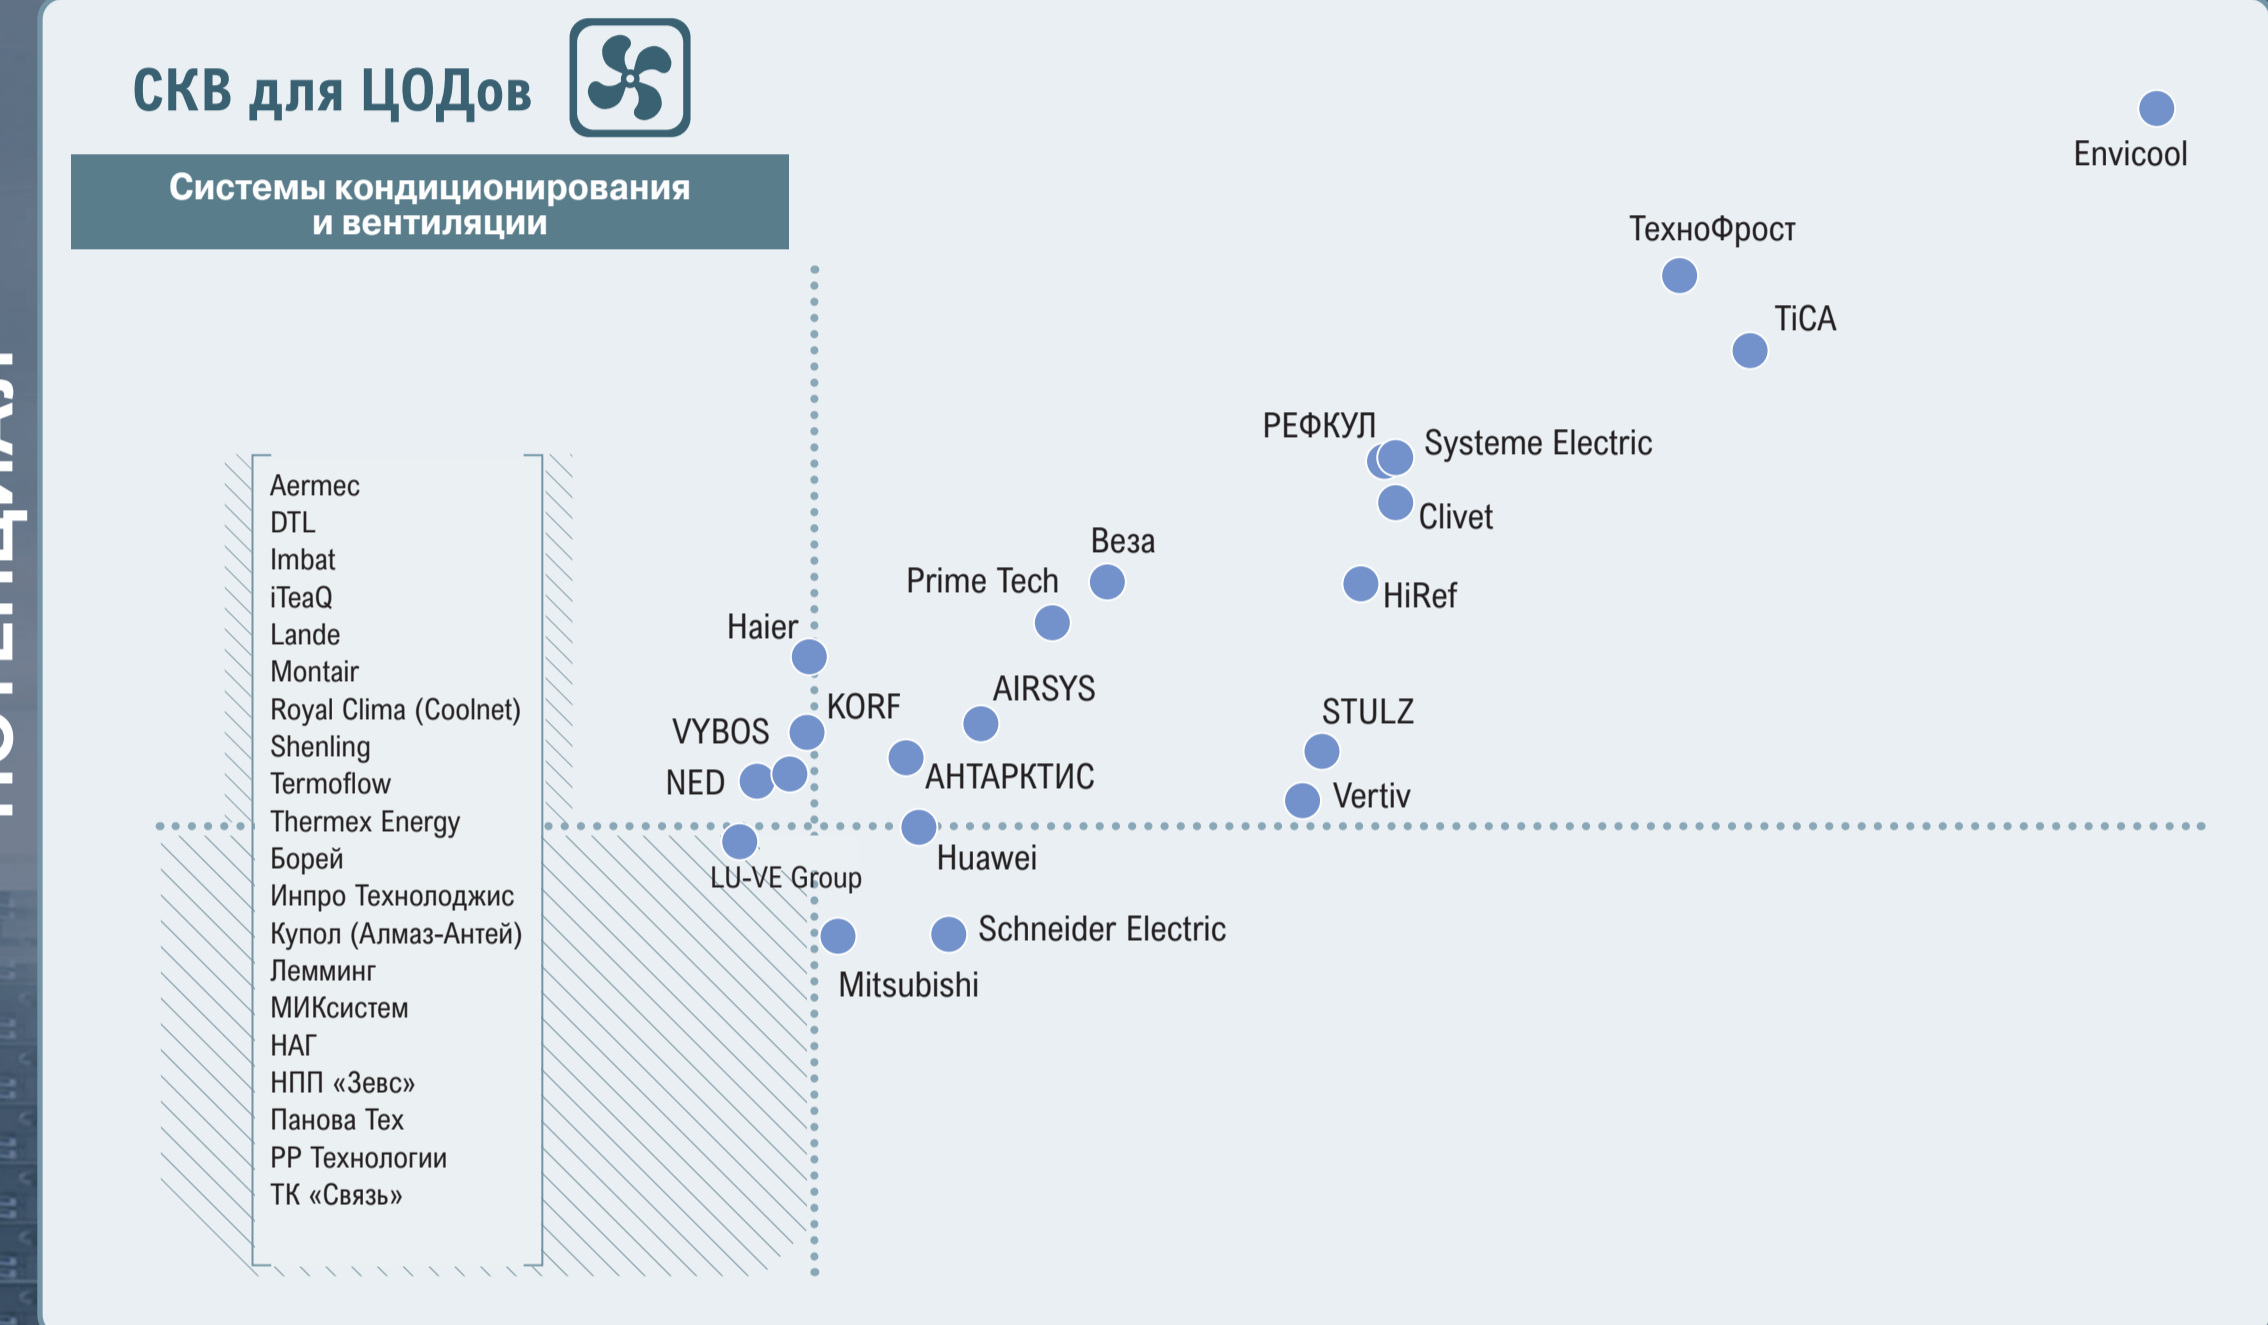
СКВ для ЦОДов

Системы кондиционирования и вентиляции

Aermec
DTL
Imbat
iTeaQ
Lande
Montair
Royal Clima (Coolnet)
Shenling
Termoflow
Thermex Energy
Борей
Инпро Технолоджис
Купол (Алмаз-Антей)
Лемминг
МИКсистем
НАГ
НПП «Зевс»
Панова Тех
РР Технологии
ТК «Связь»

Envicool
ТехноФрост
TiCA
РЕФКУЛ
Systeme Electric
Clivet
Веза
Prime Tech
HiRef
Haier
AIRSYS
KORF
VYBOS
STULZ
NED
АНТАРКТИС
Vertiv
Huawei
LU-VE Group
Schneider Electric
Mitsubishi